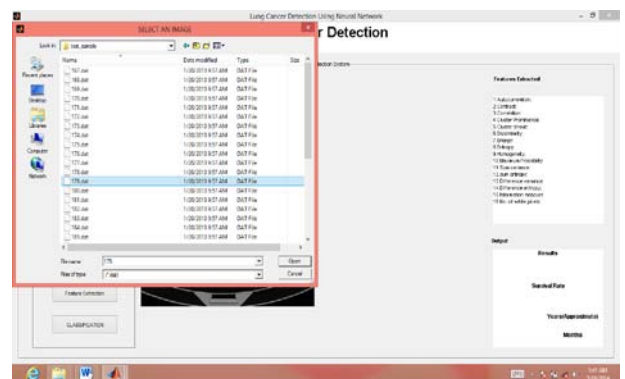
Lung Cancer Detection Using Neural Network

SELECT AN IMAGE

r Detection

Look in: test_sample

| Name | Date modified | Type | Size |
|---|---|---|---|
| 167.dat | 1/28/2013 9:57 AM | DAT File | |
| 168.dat | 1/28/2013 9:57 AM | DAT File | |
| 169.dat | 1/28/2013 9:57 AM | DAT File | |
| 170.dat | 1/28/2013 9:57 AM | DAT File | |
| 171.dat | 1/28/2013 9:57 AM | DAT File | |
| 172.dat | 1/28/2013 9:57 AM | DAT File | |
| 173.dat | 1/28/2013 9:57 AM | DAT File | |
| 174.dat | 1/28/2013 9:57 AM | DAT File | |
| 175.dat | 1/28/2013 9:57 AM | DAT File | |
| 176.dat | 1/28/2013 9:57 AM | DAT File | |
| 177.dat | 1/28/2013 9:57 AM | DAT File | |
| 178.dat | 1/28/2013 9:57 AM | DAT File | |
| 179.dat | 1/28/2013 9:57 AM | DAT File | |
| 180.dat | 1/28/2013 9:57 AM | DAT File | |
| 181.dat | 1/28/2013 9:57 AM | DAT File | |
| 182.dat | 1/28/2013 9:57 AM | DAT File | |
| 183.dat | 1/28/2013 9:57 AM | DAT File | |
| 184.dat | 1/28/2013 9:57 AM | DAT File | |
| 185.dat | 1/28/2013 9:57 AM | DAT File | |

Recent places
Desktop
Libraries
Computer
Network

File name: 179
Files of type: (*.dat)
Open
Cancel

Detection Options

Features Extracted

1.Autocorrelation
2.Contrast
3.Correlation
4.Cluster Prominence
5.Cluster Shade
6.Dissimilarity
7.Energy
8.Entropy
9.Homogeneity
10.Maximum Probability
11.Sum of variance
12.Sum average
13.Sum variance
14.Sum entropy
15.Difference variance
16.Difference entropy
17.Information measure
18.No. of white pixels

Output

Results

Survival Rate

Years(Approximate)

Months

Feature Extraction

CLASSIFICATION